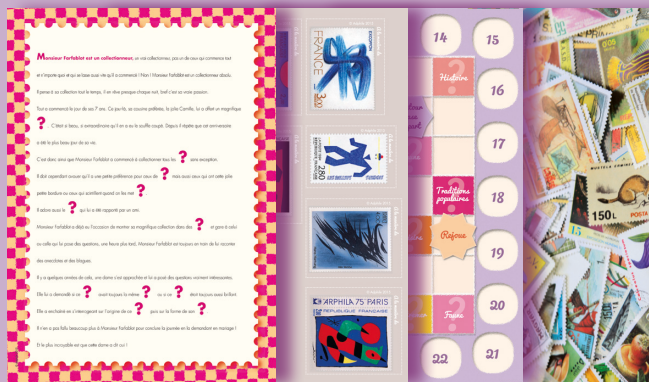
Monsieur Farfelabot est un collectionneur, un vrai collectionneur, pas un de ceux qui commencent tout et n'importe quoi et qui se lasse aussi vite qu'il a commencé ! Non ! Monsieur Farfelabot est un collectionneur sérieux.

Il pense à sa collection tout le temps, il en rêve presque chaque nuit, bref c'est sa vraie passion.

Tout a commencé le jour de ses 7 ans. Ce jour-là, sa cousine préférée, la jolie Camille, lui a offert un magnifique ? . C'était si beau, si extraordinaire qu'il en a eu le souffle coupé. Depuis il répète que cet anniversaire a été le plus beau jour de sa vie.

C'est donc ainsi que Monsieur Farfelabot a commencé à collectionner tous les ? sans exception.

Il doit cependant avouer qu'il a une petite préférence pour ceux de ? mais aussi ceux qui ont cette jolie petite bordure ou ceux qui scintillent quand on les mire ?

Il adore aussi le ? qui lui a été rapporté par un ami.

Monsieur Farfelabot a déjà eu l'occasion de montrer sa magnifique collection dans des ? et pour à celui ou celle qui lui pose des questions, une heure plus tard, Monsieur Farfelabot est toujours en train de lui raconter des anecdotes et des blagues.

Il y a quelques années de cela, une dame s'est approchée et lui a posé des questions vraiment intéressantes.

Elle lui a demandé si ce ? avait toujours la même ? ou si ce ? était toujours aussi brillant.

Elle a expliqué en s'intéressant sur l'origine de ce ? puis sur la forme de son ?

Il n'en a pas fallu beaucoup plus à Monsieur Farfelabot pour conclure la journée en la demandant en mariage !

Et le plus incroyable est que cette dame a dit oui !

FRANCE
3,50
ARPHILA 75 PARIS
REPUBLIQUE FRANÇAISE

14
15
Histoire
16
17
Traditions populaires
18
Rejoue
19
20
Faune
21
22

150 L